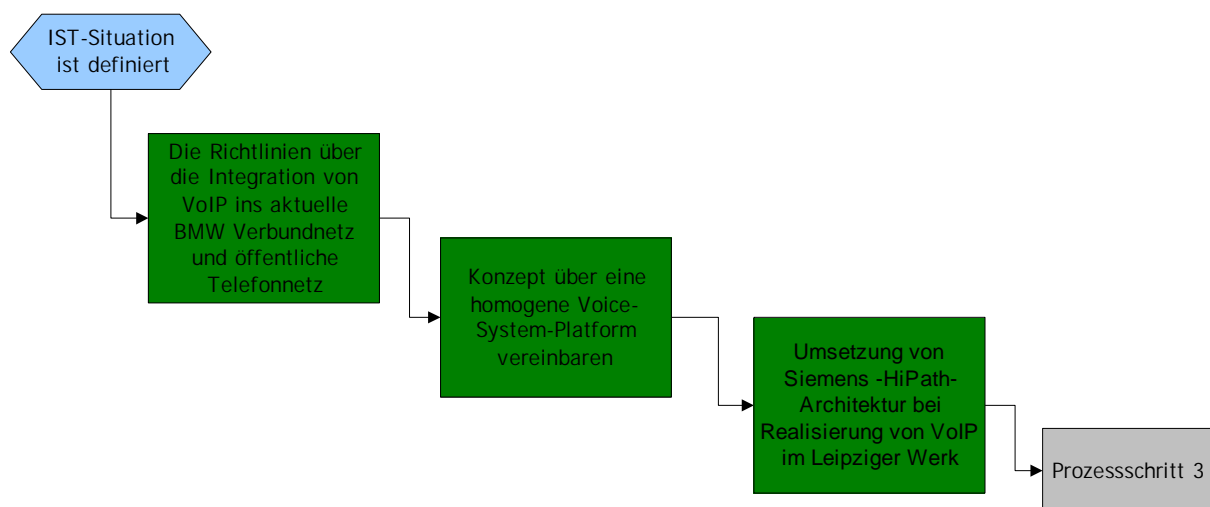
IST-Situation ist definiert

Die Richtlinien über die Integration von VoIP ins aktuelle BMW Verbundnetz und öffentliche Telefonnetz

Konzept über eine homogene Voice-System-Platform vereinbaren

Umsetzung von Siemens -HiPath-Architektur bei Realisierung von VoIP im Leipziger Werk

Prozessschritt 3